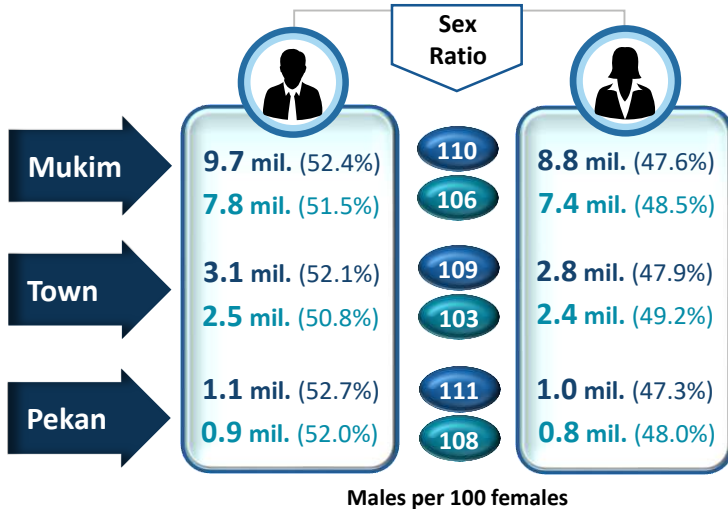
Sex Ratio

Mukim
9.7 mil. (52.4%)
7.8 mil. (51.5%)
110
106
8.8 mil. (47.6%)
7.4 mil. (48.5%)

Town
3.1 mil. (52.1%)
2.5 mil. (50.8%)
109
103
2.8 mil. (47.9%)
2.4 mil. (49.2%)

Pekan
1.1 mil. (52.7%)
0.9 mil. (52.0%)
111
108
1.0 mil. (47.3%)
0.8 mil. (48.0%)

Males per 100 females